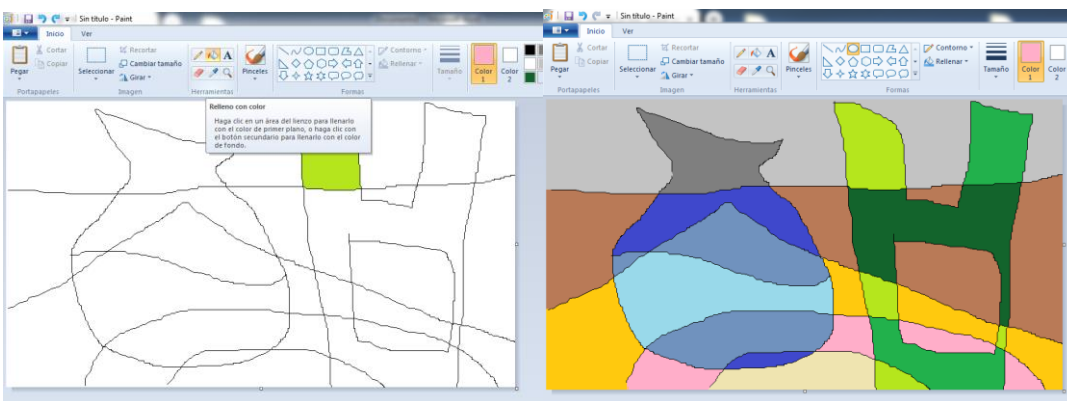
Sin título - Paint

Inicio
Ver

Pegar
Cortar
Copiar
Portapapeles

Seleccionar
Recortar
Cambiar tamaño
Girar
Imagen

Herramientas

Pinceles

Contorno
Rellenar
Formas

Tamaño

Color 1

Color 2

Relleno con color

Haga clic en un área del lienzo para llenarlo con el color de primer plano, o haga clic con el botón secundario para llenarlo con el color de fondo.

Sin título - Paint

Inicio
Ver

Pegar
Cortar
Copiar
Portapapeles

Seleccionar
Recortar
Cambiar tamaño
Girar
Imagen

Herramientas

Pinceles

Contorno
Rellenar
Formas

Tamaño

Color 1

Color 2